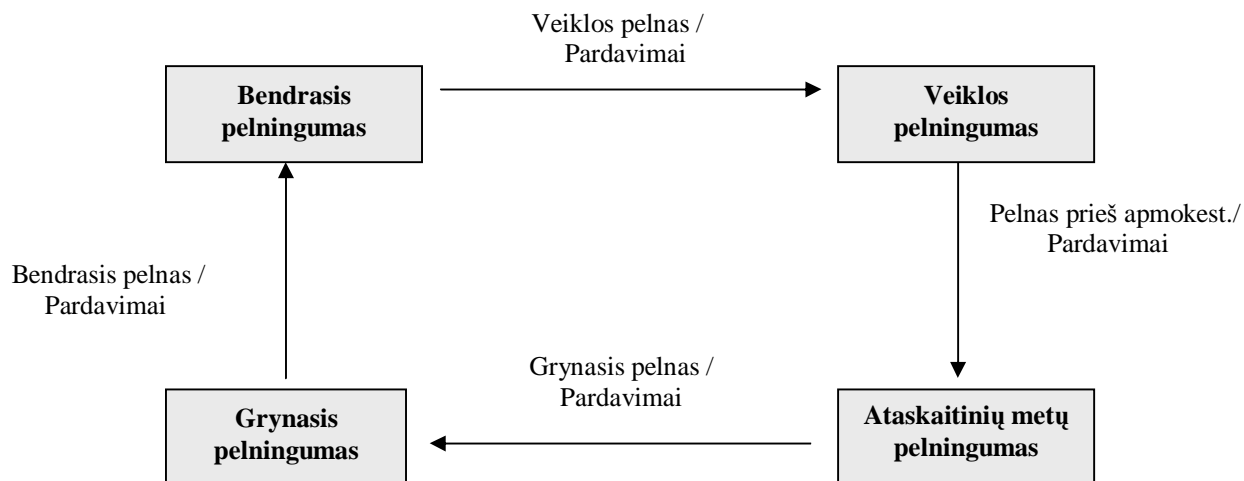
Bendrasis pelningumas

Veiklos pelnas / Pardavimai

Veiklos pelningumas

Pelnas prieš apmokest./ Pardavimai

Ataskaitinių metų pelningumas

Grynasis pelnas / Pardavimai

Grynasis pelningumas

Bendrasis pelnas / Pardavimai